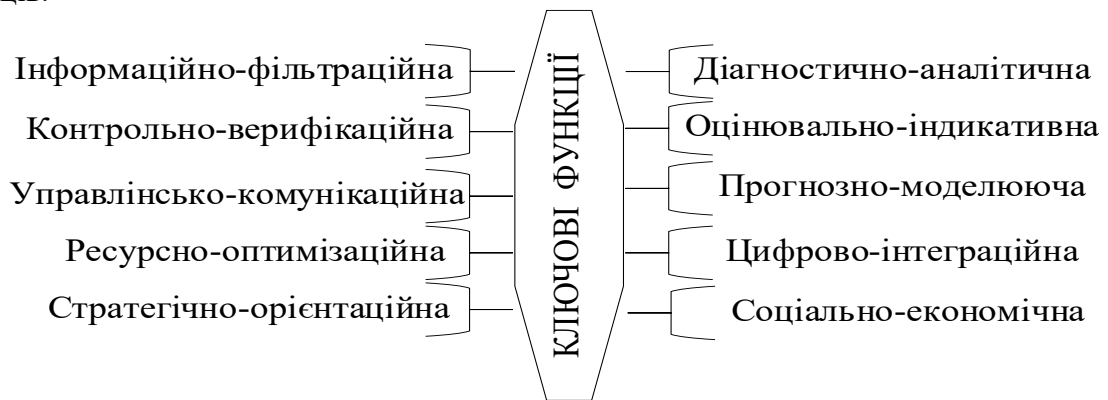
ЦБ.

КЛЮЧОВІ ФУНКЦІЇ

Інформаційно-фільтраційна
Контрольно-верифікаційна
Управлінсько-комунікаційна
Ресурсно-оптимізаційна
Стратегічно-орієнтаційна

Діагностично-аналітична
Оцінювально-індикативна
Прогнозно-моделююча
Цифрово-інтеграційна
Соціально-економічна